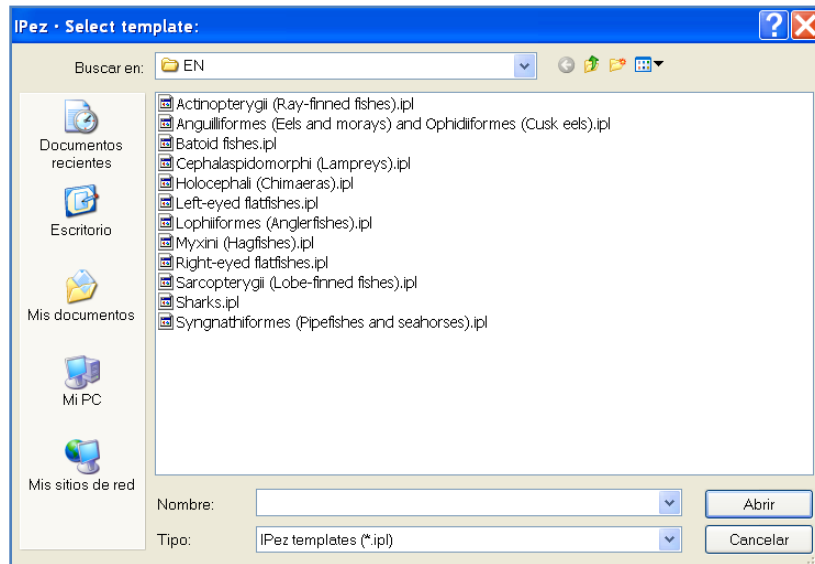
IPez · Select template:

Buscar en: EN

Documentos recientes

Escritorio

Mis documentos

Mi PC

Mis sitios de red

Actinopterygii (Ray-finned fishes).ipl
Anguilliformes (Eels and morays) and Ophidiiformes (Cusk eels).ipl
Batoid fishes.ipl
Cephalaspidomorphi (Lampreys).ipl
Holocephali (Chimaeras).ipl
Left-eyed flatfishes.ipl
Lophiiformes (Anglerfishes).ipl
Myxini (Hagfishes).ipl
Right-eyed flatfishes.ipl
Sarcopterygii (Lobe-finned fishes).ipl
Sharks.ipl
Syngnathiformes (Pipefishes and seahorses).ipl

Nombre:

Tipo: IPez templates (*.ipl)

Abrir

Cancelar